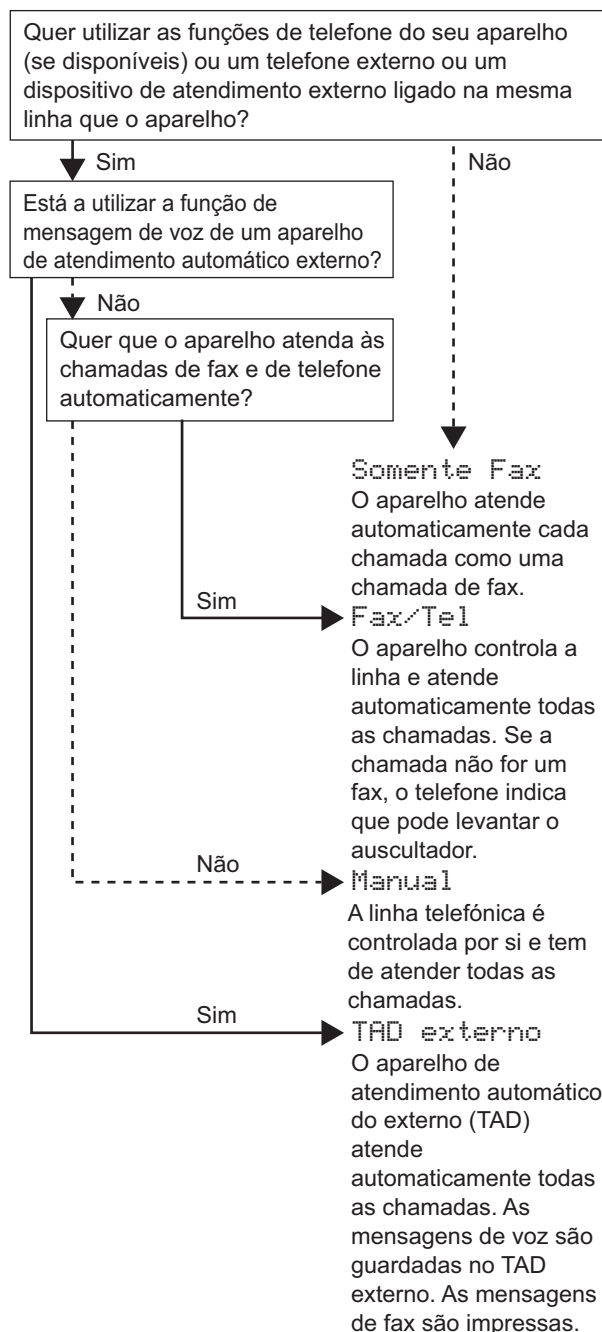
Quer utilizar as funções de telefone do seu aparelho (se disponíveis) ou um telefone externo ou um dispositivo de atendimento externo ligado na mesma linha que o aparelho?

Sim

Não

Está a utilizar a função de mensagem de voz de um aparelho de atendimento automático externo?

Não

Quer que o aparelho atenda às chamadas de fax e de telefone automaticamente?

Somente Fax
O aparelho atende automaticamente cada chamada como uma chamada de fax.

Sim

Fax/Tel
O aparelho controla a linha e atende automaticamente todas as chamadas. Se a chamada não for um fax, o telefone indica que pode levantar o auscultador.

Não

Manual
A linha telefónica é controlada por si e tem de atender todas as chamadas.

Sim

TAD externo
O aparelho de atendimento automático do externo (TAD) atende automaticamente todas as chamadas. As mensagens de voz são guardadas no TAD externo. As mensagens de fax são impressas.